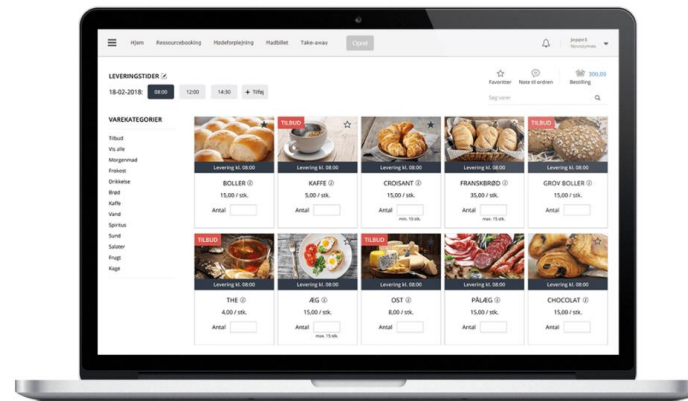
Hjem Ressourcebooking Mødeforplejning Madbillet Take-away Opret

Jeppe L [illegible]

LEVERINGSTIDER

18-02-2018: 08:00 12:00 14:30 + Tilføj

Favoritter Note til ordren Bestilling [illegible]

Søg vare

VAREKATEGORIER

Tilbud
Vis alle
Morgenmad
Frokost
Drikkelse
Brød
Kaffe
Vand
Spiritus
Sund
Salater
Frugt
Kage

Levering kl. 08:00
BOLLER
15,00 / stk.
Antal

TILBUD
Levering kl. 08:00
KAFFE
5,00 / stk.
Antal

Levering kl. 08:00
CROISANT
15,00 / stk.
Antal
min. 15 stk.

Levering kl. 08:00
FRANSKBRØD
35,00 / stk.
Antal
min. 5 stk.

TILBUD
Levering kl. 08:00
GROV BOLLER
15,00 / stk.
Antal

TILBUD
Levering kl. 08:00
THE
4,00 / stk.
Antal

Levering kl. 08:00
ÆG
15,00 / stk.
Antal
min. 15 stk.

TILBUD
Levering kl. 08:00
OST
8,00 / stk.
Antal

Levering kl. 08:00
PÅLÆG
15,00 / stk.
Antal

Levering kl. 08:00
CHOCOLAT
15,00 / stk.
Antal